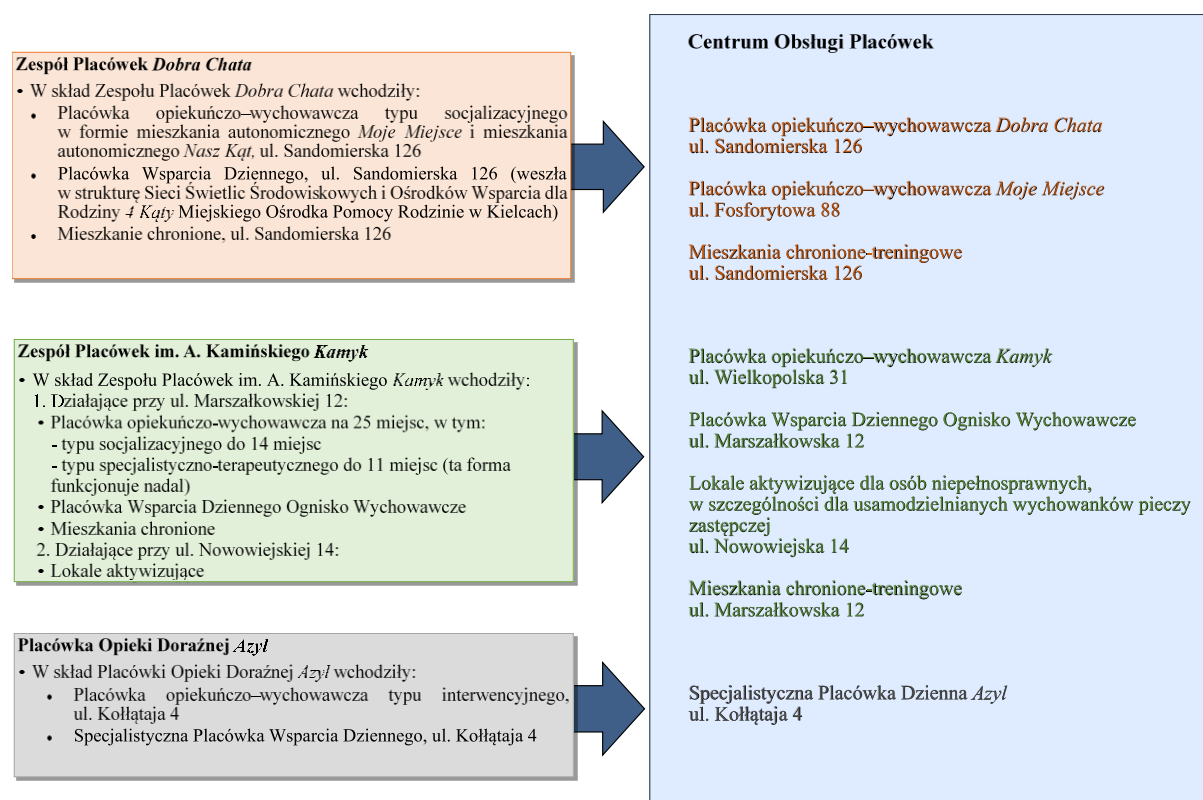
Zespół Placówek *Dobra Chata*

• W skład Zespołu Placówek *Dobra Chata* wchodziły:

• Placówka opiekuńczo–wychowawcza typu socjalizacyjnego w formie mieszkania autonomicznego *Moje Miejsce* i mieszkania autonomicznego *Nasz Kąt,* ul. Sandomierska 126

• Placówka Wsparcia Dziennego, ul. Sandomierska 126 (weszła w strukturę Sieci Świetlic Środowiskowych i Ośrodków Wsparcia dla Rodziny *4 Kąty* Miejskiego Ośrodka Pomocy Rodzinie w Kielcach)

• Mieszkanie chronione, ul. Sandomierska 126

Zespół Placówek im. A. Kamińskiego *Kamyk*

• W skład Zespołu Placówek im. A. Kamińskiego *Kamyk* wchodziły:

1. Działające przy ul. Marszałkowskiej 12:

• Placówka opiekuńczo-wychowawcza na 25 miejsc, w tym:

- typu socjalizacyjnego do 14 miejsc

- typu specjalistyczno-terapeutycznego do 11 miejsc (ta forma funkcjonuje nadal)

• Placówka Wsparcia Dziennego Ognisko Wychowawcze

• Mieszkania chronione

2. Działające przy ul. Nowowiejskiej 14:

• Lokale aktywizujące

Placówka Opieki Doraźnej *Azyl*

• W skład Placówki Opieki Doraźnej *Azyl* wchodziły:

• Placówka opiekuńczo–wychowawcza typu interwencyjnego, ul. Kołłątaja 4

• Specjalistyczna Placówka Wsparcia Dziennego, ul. Kołłątaja 4

Centrum Obsługi Placówek

Placówka opiekuńczo–wychowawcza *Dobra Chata*
ul. Sandomierska 126

Placówka opiekuńczo–wychowawcza *Moje Miejsce*
ul. Fosforytowa 88

Mieszkania chronione-treningowe
ul. Sandomierska 126

Placówka opiekuńczo–wychowawcza *Kamyk*
ul. Wielkopolska 31

Placówka Wsparcia Dziennego Ognisko Wychowawcze
ul. Marszałkowska 12

Lokale aktywizujące dla osób niepełnosprawnych, w szczególności dla usamodzielnianych wychowanków pieczy zastępczej
ul. Nowowiejska 14

Mieszkania chronione-treningowe
ul. Marszałkowska 12

Specjalistyczna Placówka Dzienna *Azyl*
ul. Kołłątaja 4